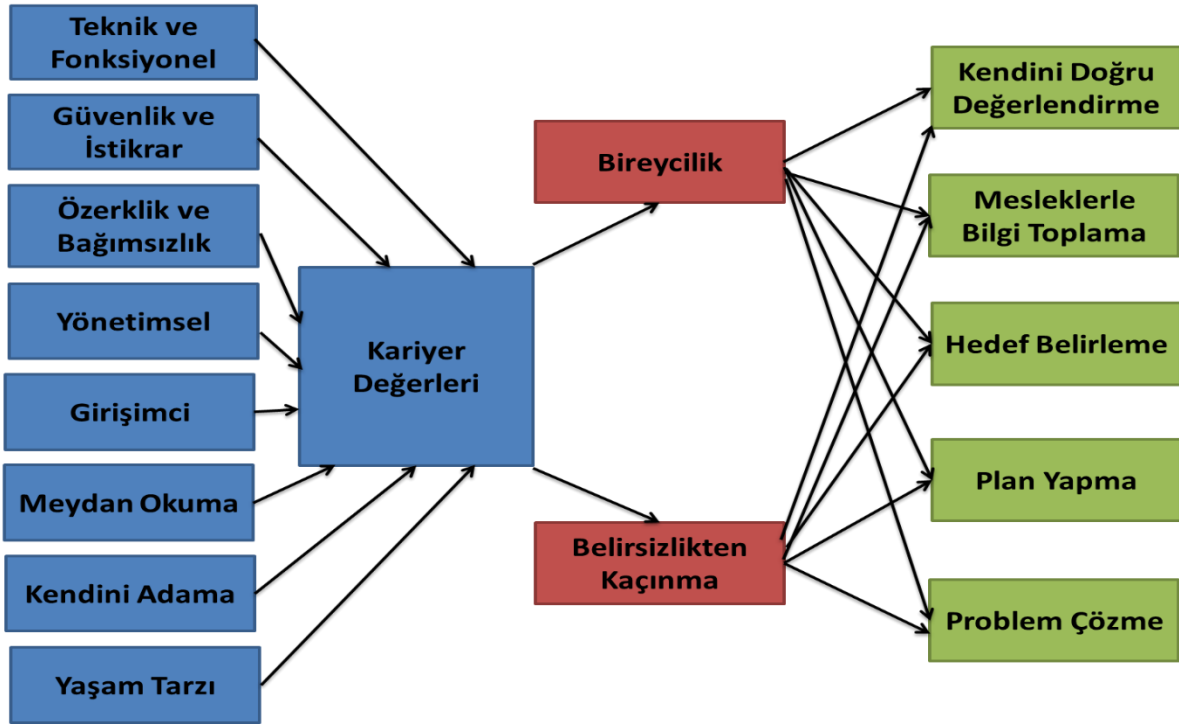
Teknik ve Fonksiyonel

Güvenlik ve İstikrar

Özerklik ve Bağımsızlık

Yönetimsel

Girişimci

Meydan Okuma

Kendini Adama

Yaşam Tarzı

Kariyer Değerleri

Bireycilik

Belirsizlikten Kaçınma

Kendini Doğru Değerlendirme

Mesleklerle Bilgi Toplama

Hedef Belirleme

Plan Yapma

Problem Çözme